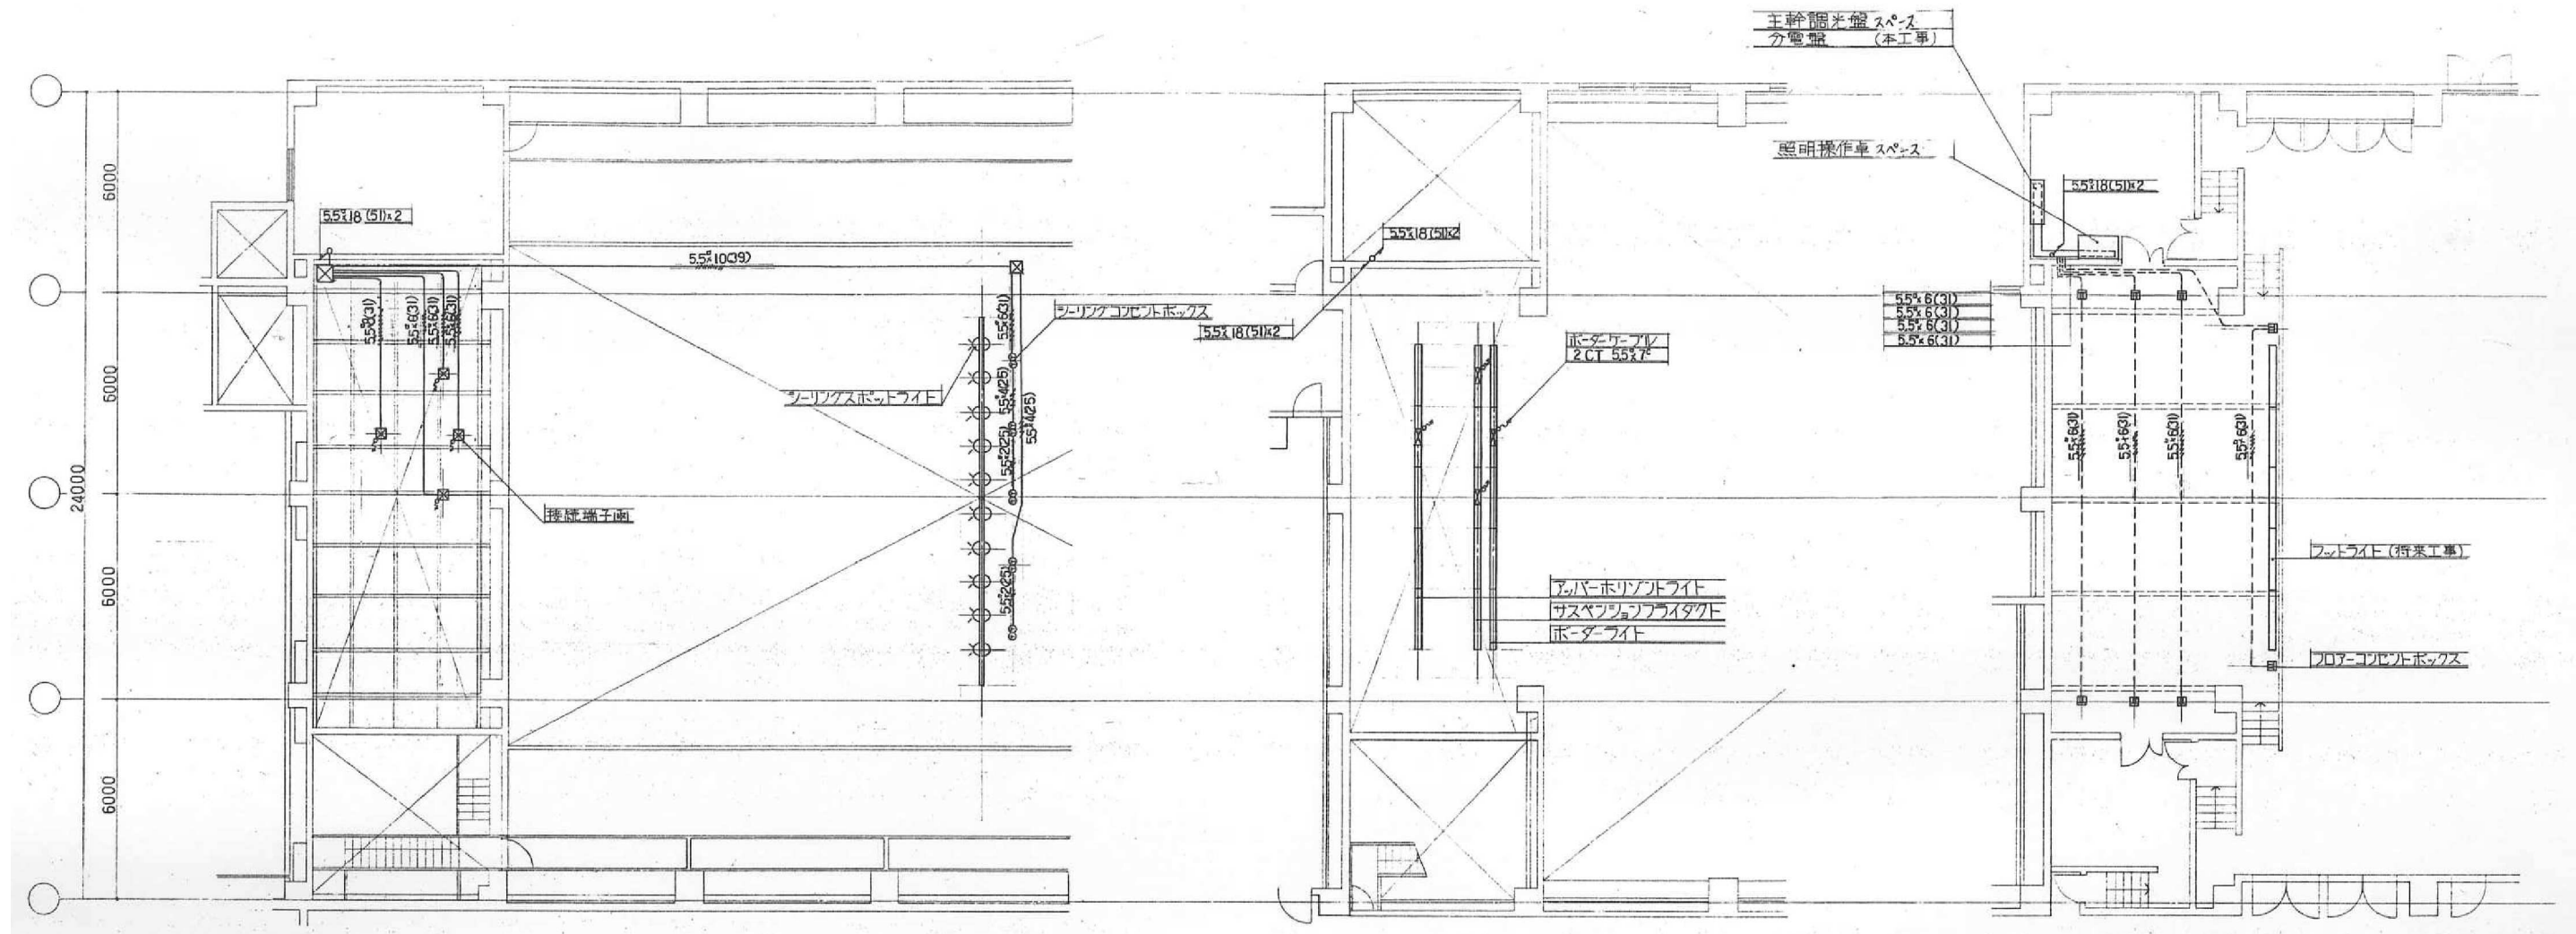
主幹調光盤スペース
分電盤　（本工事）

照明操作卓スペース

6000
6000
24000
6000
6000

5.5$^□$×18(51)×2
5.5$^□$×10(39)
5.5$^□$×8(31)
5.5$^□$×8(31)
5.5$^□$×6(31)
5.5$^□$×6(31)
5.5$^□$×6(31)
シーリングコンセントボックス
シーリングスポットライト
5.5$^□$×4(25)
5.5$^□$×4(25)
5.5$^□$×2(25)
5.5$^□$×2(25)
5.5$^□$×2(25)
接続端子函

5.5$^□$×18(51)×2
5.5$^□$×18(51)×2
ボーダーケーブル
2CT 5.5$^□$×7$^C$
アッパーホリゾントライト
サスペンションフライダクト
ボーダーライト

5.5$^□$×18(51)×2
5.5$^□$×6(31)
5.5$^□$×6(31)
5.5$^□$×6(31)
5.5$^□$×6(31)
5.5$^□$×6(31)
5.5$^□$×6(31)
5.5$^□$×6(31)
5.5$^□$×6(31)
フットライト（将来工事）
フロアーコンセントボックス